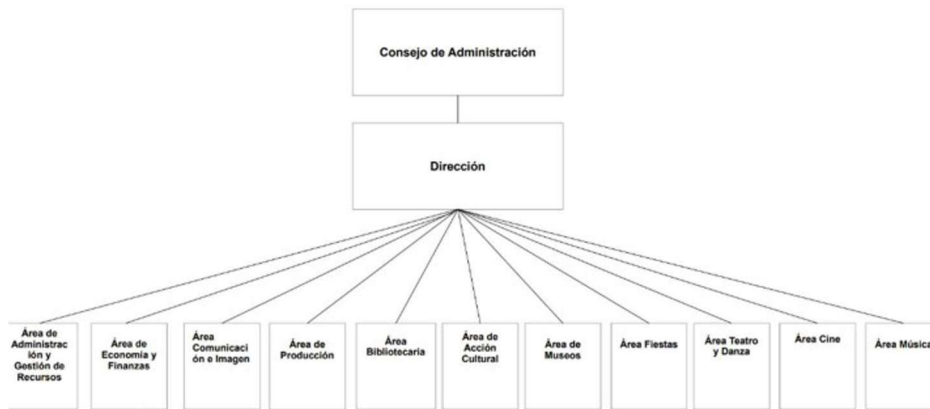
Consejo de Administración

Dirección

Área de Administrac ión y Gestión de Recursos

Área de Economía y Finanzas

Área Comunicaci ón e Imagen

Área de Producción

Área Bibliotecaria

Área de Acción Cultural

Área de Museos

Área Fiestas

Área Teatro y Danza

Área Cine

Área Música